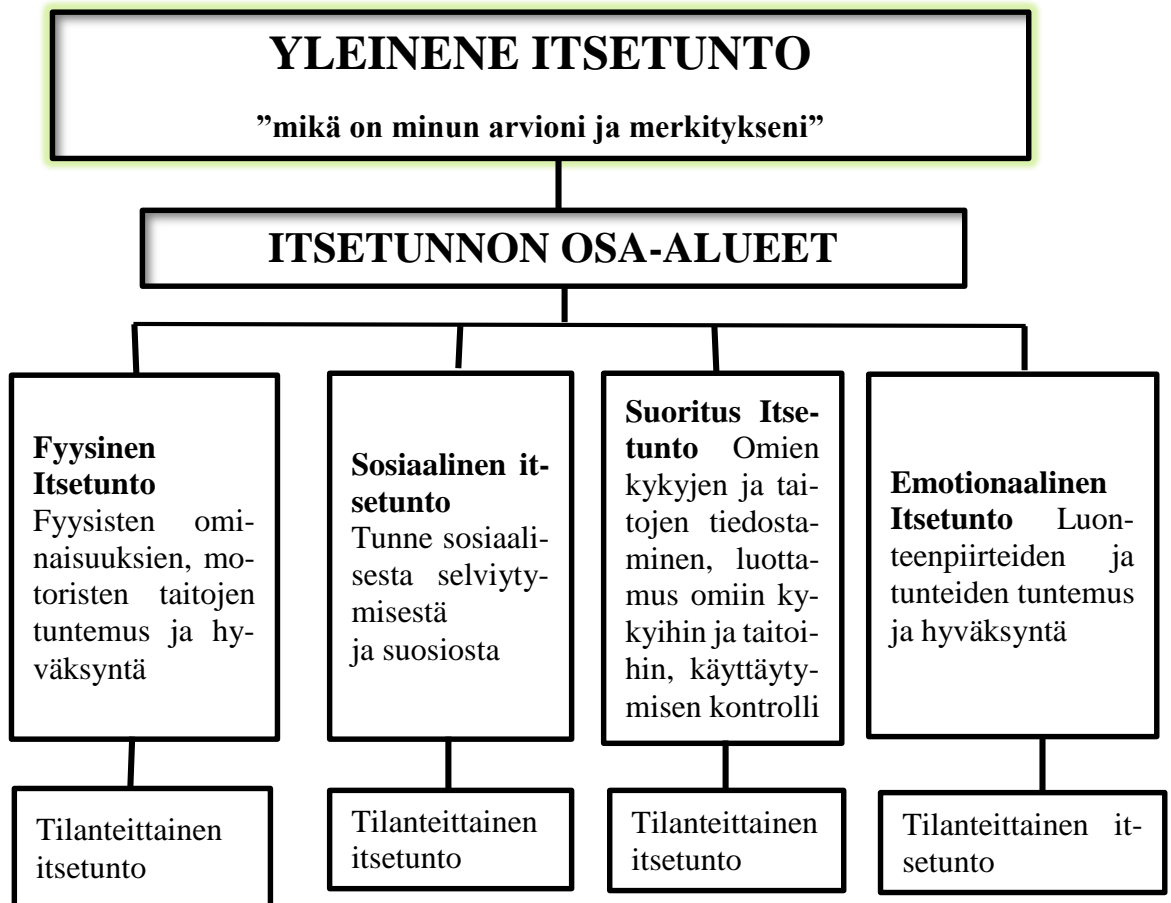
YLEINENE ITSETUNTO

"mikä on minun arvioni ja merkitykseni"

ITSETUNNON OSA-ALUEET

**Fyysinen Itsetunto** Fyysisten ominaisuuksien, motoristen taitojen tuntemus ja hyväksyntä

**Sosiaalinen itsetunto** Tunne sosiaalisesta selviytymisestä ja suosiosta

**Suoritus Itsetunto** Omien kykyjen ja taitojen tiedostaminen, luottamus omiin kykyihin ja taitoihin, käyttäytymisen kontrolli

**Emotionaalinen Itsetunto** Luonteenpiirteiden ja tunteiden tuntemus ja hyväksyntä

Tilanteittainen itsetunto

Tilanteittainen itsetunto

Tilanteittainen itsetunto

Tilanteittainen itsetunto